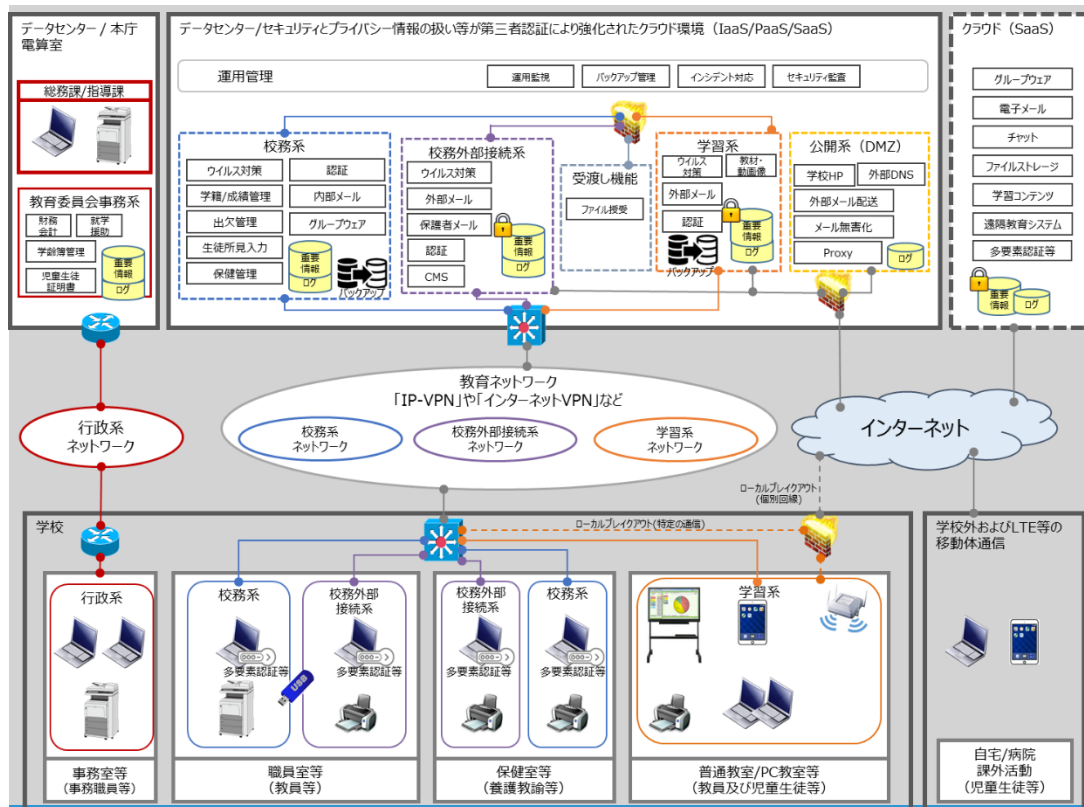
データセンター / 本庁 電算室

総務課/指導課

教育委員会事務系

財務会計

就学援助

学齢簿管理

児童生徒証明書

重要情報

ログ

データセンター/セキュリティとプライバシー情報の扱い等が第三者認証により強化されたクラウド環境（IaaS/PaaS/SaaS）

運用管理

運用監視

バックアップ管理

インシデント対応

セキュリティ監査

校務系

ウイルス対策

認証

学籍/成績管理

内部メール

出欠管理

グループウェア

生徒所見入力

保健管理

重要情報

ログ

バックアップ

校務外部接続系

ウイルス対策

外部メール

保護者メール

認証

CMS

重要情報

ログ

受渡し機能

ファイル授受

学習系

ウイルス対策

教材・動画像

外部メール

認証

重要情報

ログ

バックアップ

公開系（DMZ）

学校HP

外部DNS

外部メール配送

メール無害化

Proxy

ログ

クラウド（SaaS）

グループウェア

電子メール

チャット

ファイルストレージ

学習コンテンツ

遠隔教育システム

多要素認証等

重要情報

ログ

行政系ネットワーク

教育ネットワーク
「IP-VPN」や「インターネットVPN」など

校務系ネットワーク

校務外部接続系ネットワーク

学習系ネットワーク

インターネット

ローカルブレイクアウト（個別回線）

学校

ローカルブレイクアウト（特定の通信）

行政系

校務系

多要素認証等

校務外部接続系

多要素認証等

校務外部接続系

多要素認証等

校務系

多要素認証等

学習系

事務室等（事務職員等）

職員室等（教員等）

保健室等（養護教諭等）

普通教室/PC教室等（教員及び児童生徒等）

学校外およびLTE等の移動体通信

自宅/病院 課外活動（児童生徒等）